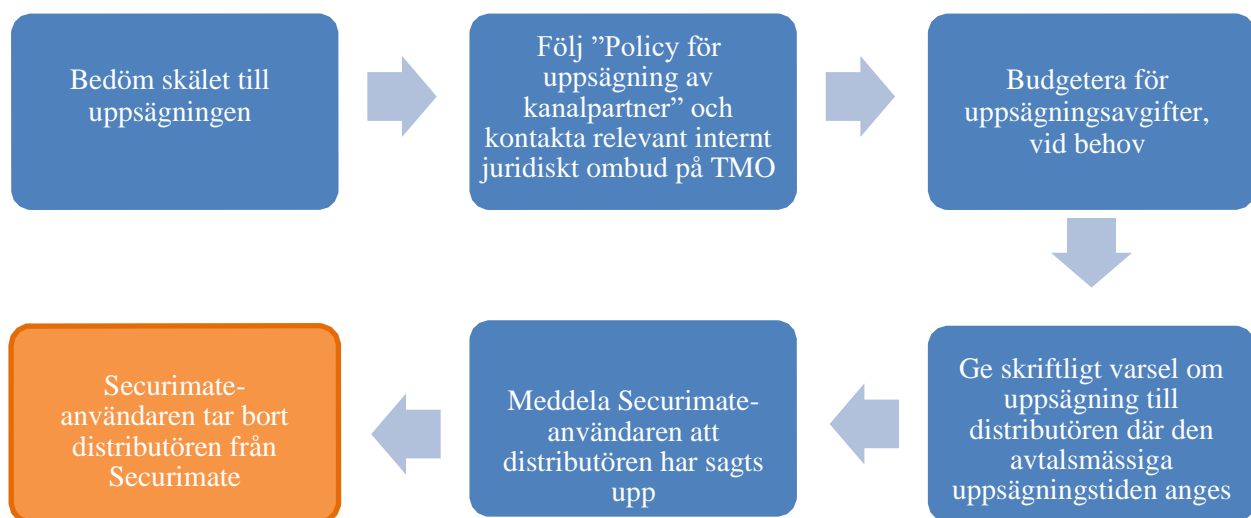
Bedöm skälet till uppsägningen

Följ ”Policy för uppsägning av kanalpartner” och kontakta relevant internt juridiskt ombud på TMO

Budgetera för uppsägningsavgifter, vid behov

Ge skriftligt varsel om uppsägning till distributören där den avtalsmässiga uppsägningstiden anges

Meddela Securimate-användaren att distributören har sagts upp

Securimate-användaren tar bort distributören från Securimate